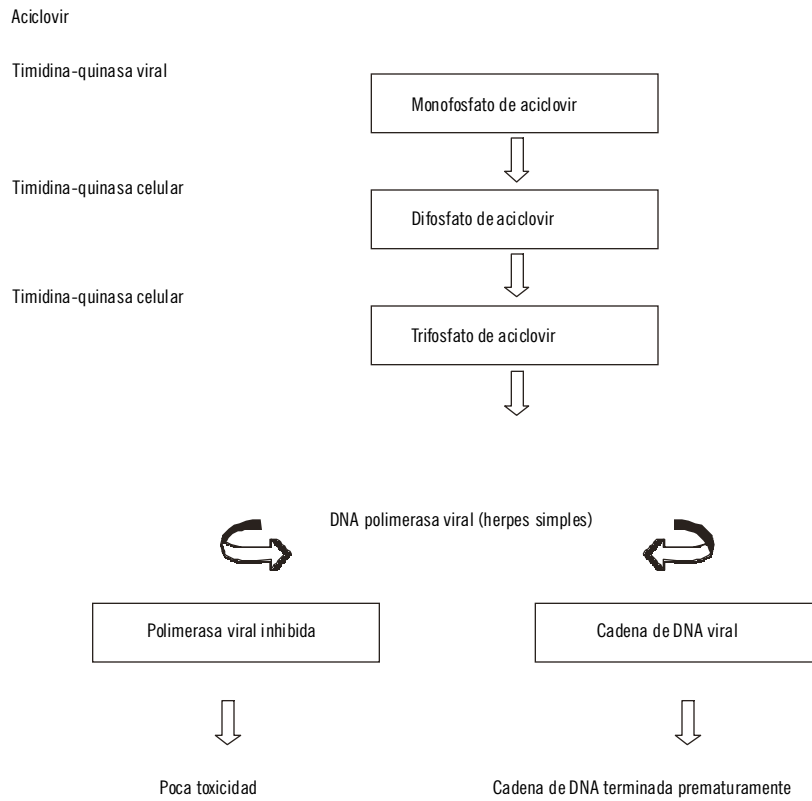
Aciclovir

Timidina-quinasa viral

Monofosfato de aciclovir

Timidina-quinasa celular

Difosfato de aciclovir

Timidina-quinasa celular

Trifosfato de aciclovir

DNA polimerasa viral (herpes simples)

Polimerasa viral inhibida

Cadena de DNA viral

Poca toxicidad

Cadena de DNA terminada prematuramente